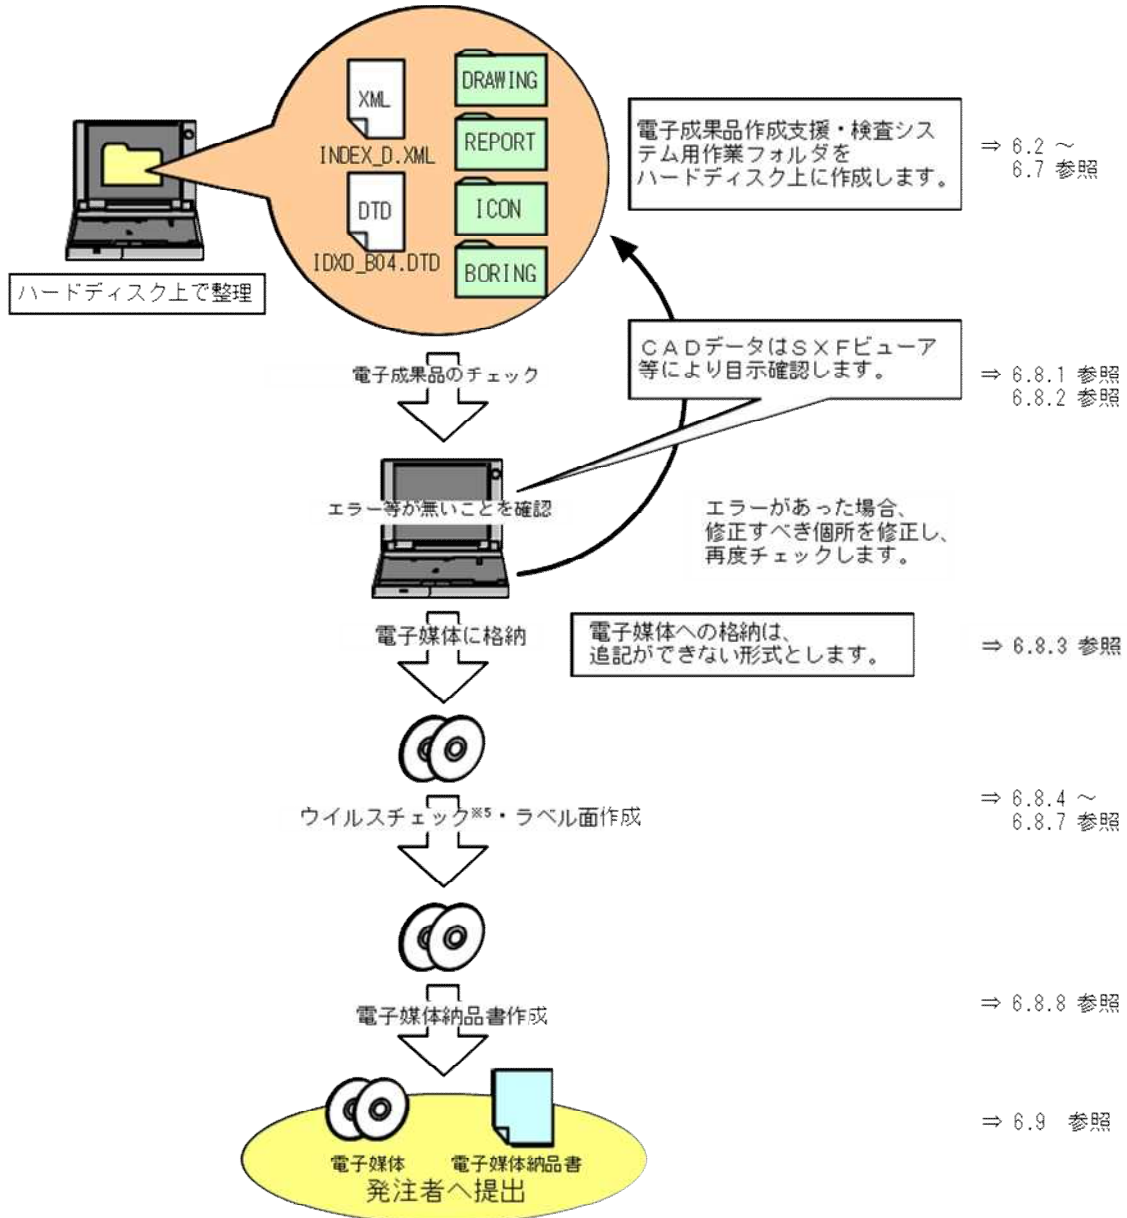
XML
INDEX_D.XML
DTD
IDXD_B04.DTD
DRAWING
REPORT
ICON
BORING

ハードディスク上で整理

電子成果品作成支援・検査システム用作業フォルダをハードディスク上に作成します。

⇒ 6.2 ～ 6.7 参照

電子成果品のチェック

ＣＡＤデータはＳＸＦビューア等により目示確認します。

⇒ 6.8.1 参照
6.8.2 参照

エラー等が無いことを確認

エラーがあった場合、修正すべき個所を修正し、再度チェックします。

電子媒体に格納

電子媒体への格納は、追記ができない形式とします。

⇒ 6.8.3 参照

ウイルスチェック$^{※5}$・ラベル面作成

⇒ 6.8.4 ～ 6.8.7 参照

電子媒体納品書作成

⇒ 6.8.8 参照

電子媒体
電子媒体納品書
発注者へ提出

⇒ 6.9 参照